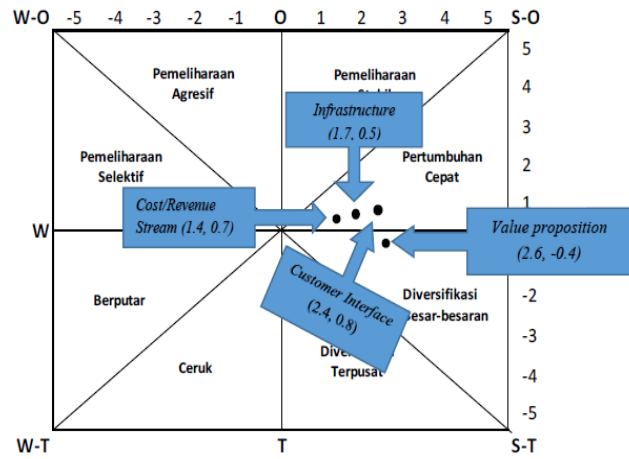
W-O -5 -4 -3 -2 -1 O 1 2 3 4 5 S-O

5
4
3
2
1
-2
-3
-4
-5

Pemeliharaan Agresif

Pemeliharaan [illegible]

Infrastructure (1.7, 0.5)

Pemeliharaan Selektif

Pertumbuhan Cepat

Cost/Revenue Stream (1.4, 0.7)

W

Value proposition (2.6, -0.4)

Customer Interface (2.4, 0.8)

Berputar

Diversifikasi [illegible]esar-besaran

Ceruk

Diver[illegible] Terpusat

W-T T S-T